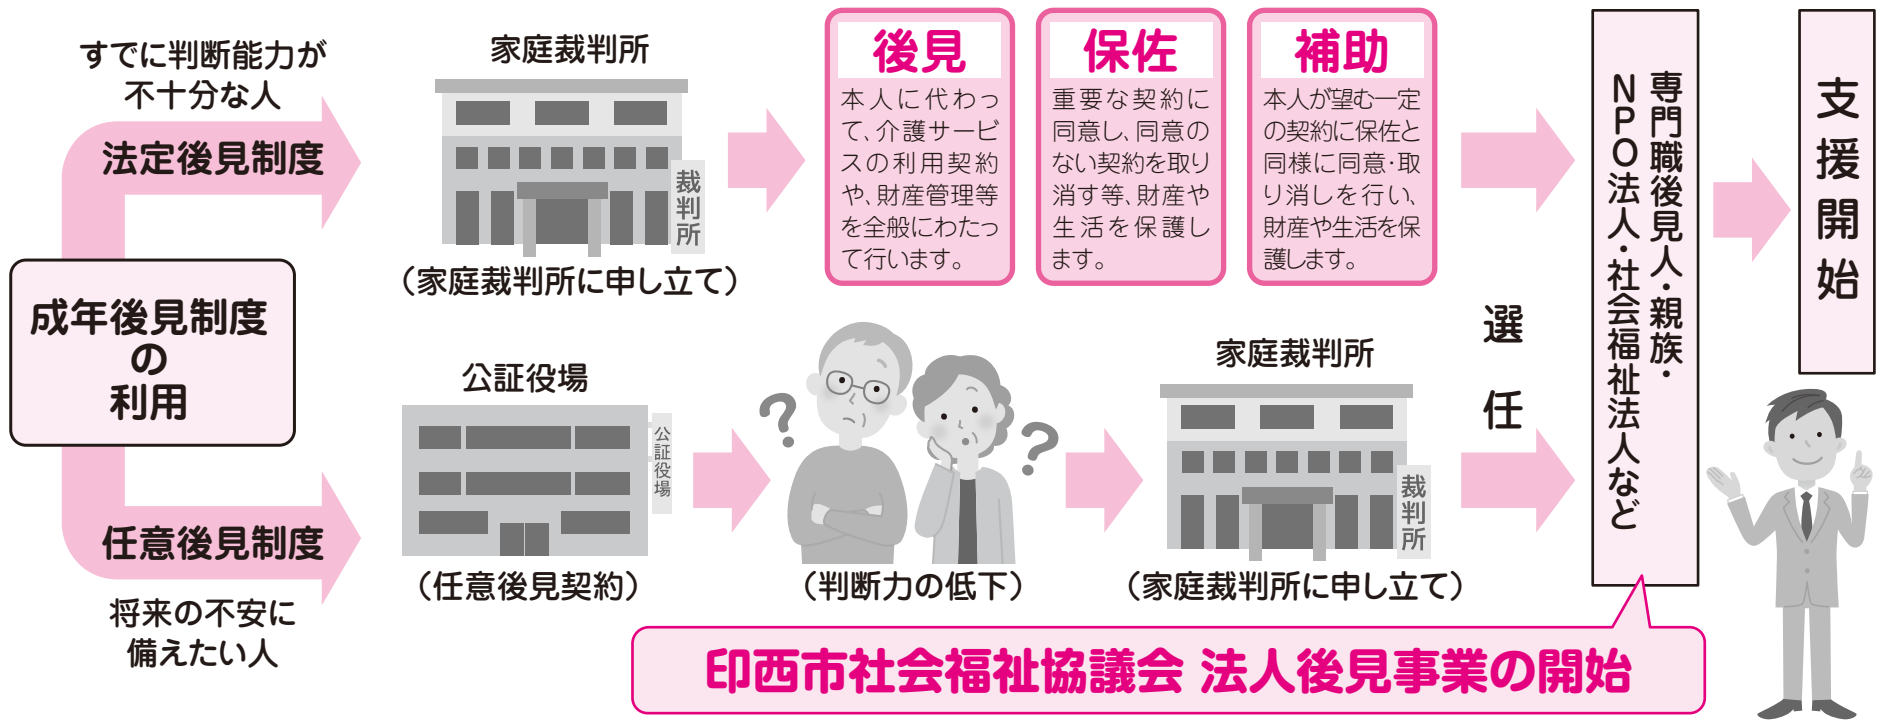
すでに判断能力が
不十分な人

法定後見制度

成年後見制度
の
利用

任意後見制度

将来の不安に
備えたい人

家庭裁判所

裁判所

（家庭裁判所に申し立て）

公証役場

公証役場

（任意後見契約）

後見

本人に代わって、介護サービスの利用契約や、財産管理等を全般にわたって行います。

保佐

重要な契約に同意し、同意のない契約を取り消す等、財産や生活を保護します。

補助

本人が望む一定の契約に保佐と同様に同意・取り消しを行い、財産や生活を保護します。

（判断力の低下）

家庭裁判所

裁判所

（家庭裁判所に申し立て）

選任

専門職後見人・親族・
NPO法人・社会福祉法人など

支援開始

印西市社会福祉協議会 法人後見事業の開始